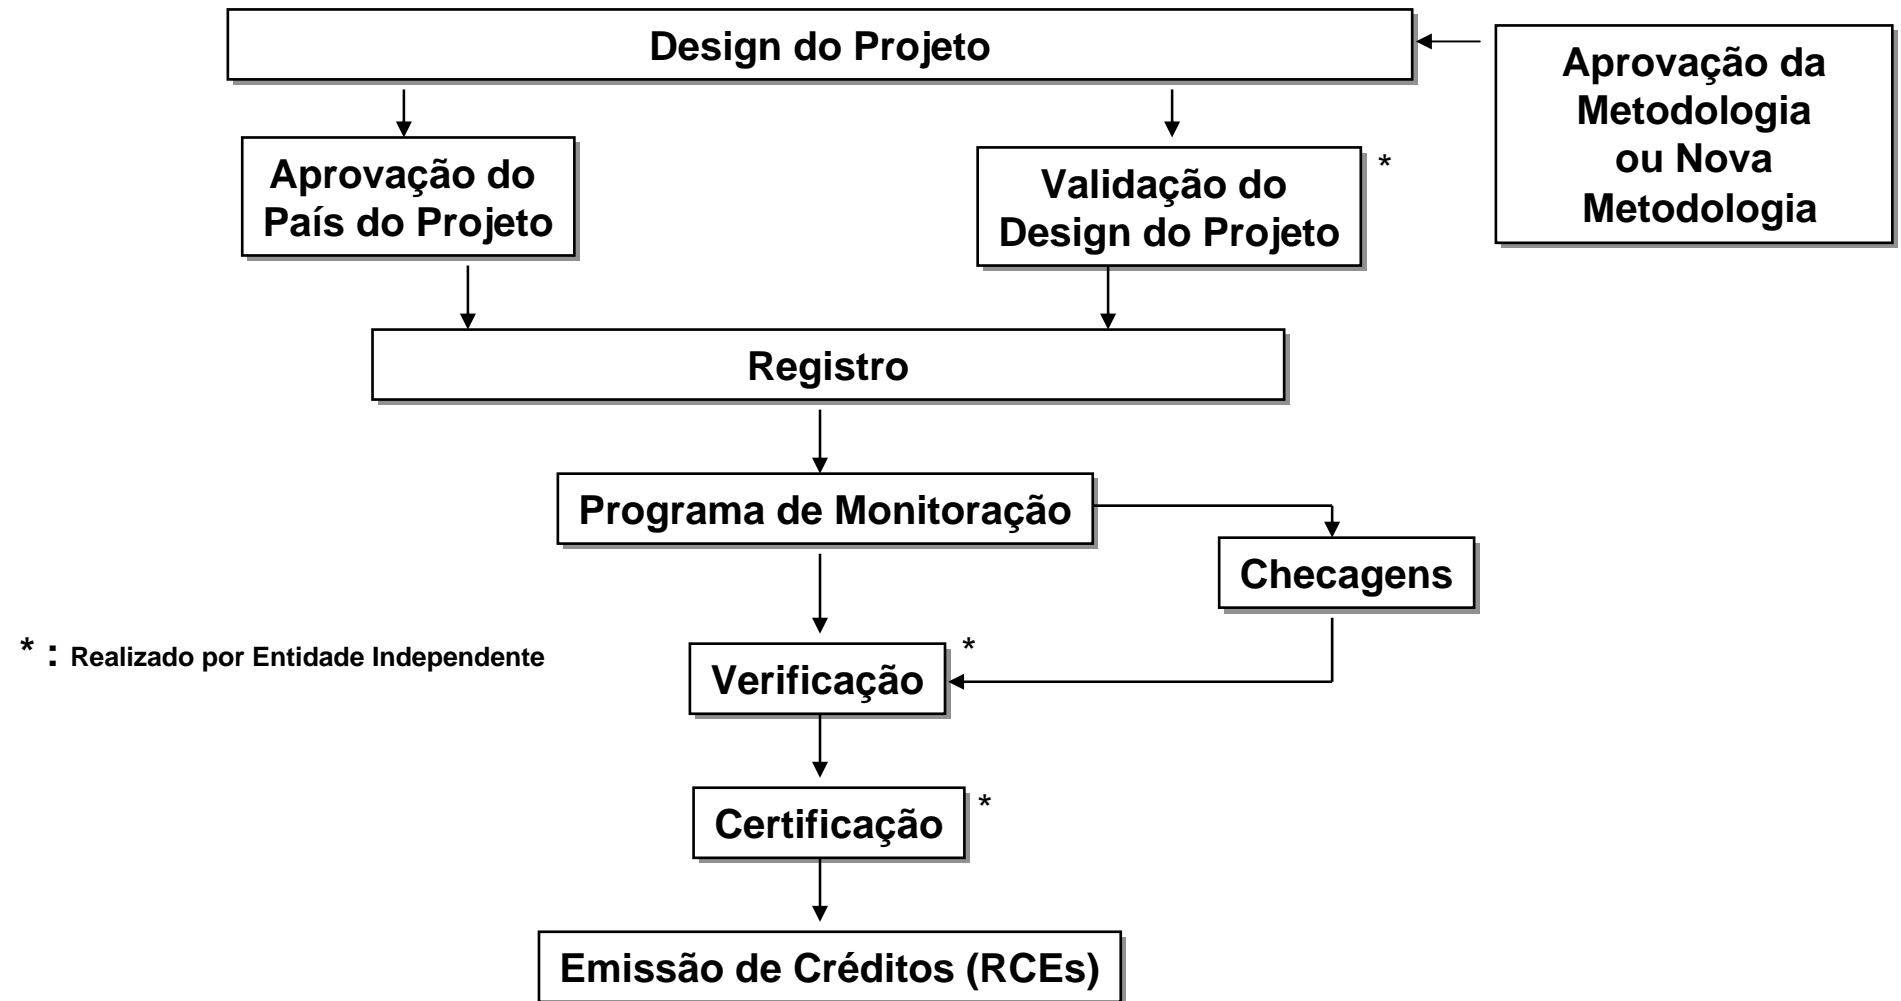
Design do Projeto

Aprovação da Metodologia ou Nova Metodologia

Aprovação do País do Projeto

Validação do Design do Projeto *

Registro

Programa de Monitoração

Checagens

* : Realizado por Entidade Independente

Verificação *

Certificação *

Emissão de Créditos (RCEs)